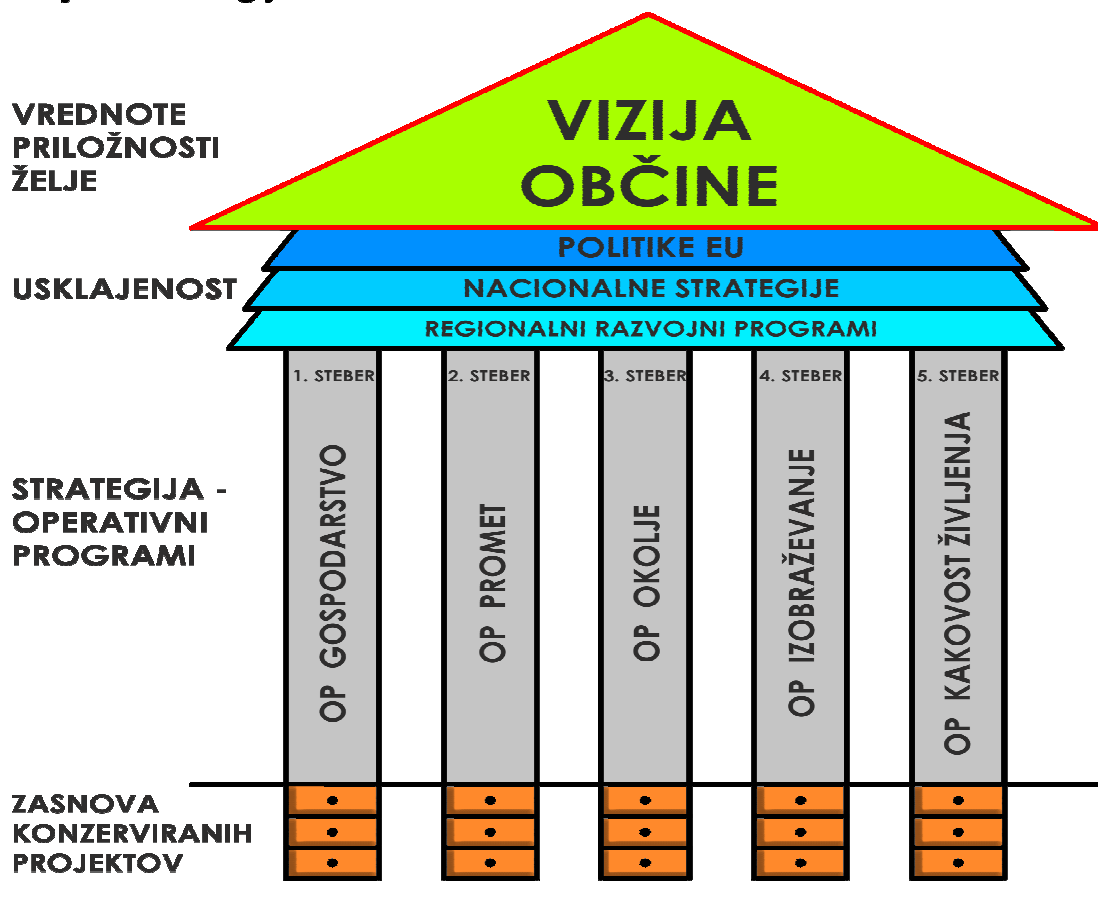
VREDNOTE
PRILOŽNOSTI
ŽELJE

VIZIJA
OBČINE

USKLAJENOST

POLITIKE EU
NACIONALNE STRATEGIJE
REGIONALNI RAZVOJNI PROGRAMI

STRATEGIJA -
OPERATIVNI
PROGRAMI

1. STEBER
OP GOSPODARSTVO

2. STEBER
OP PROMET

3. STEBER
OP OKOLJE

4. STEBER
OP IZOBRAŽEVANJE

5. STEBER
OP KAKOVOST ŽIVLJENJA

ZASNOVA
KONZERVIRANIH
PROJEKTOV